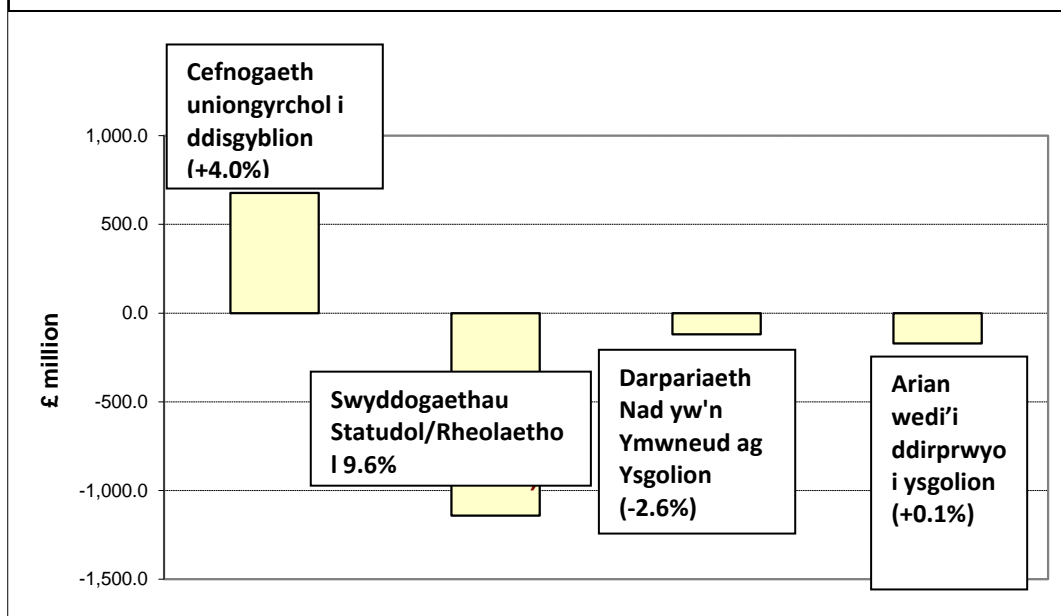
Cefnogaeth uniongyrchol i ddisgyblion (+4.0%)

1,000.0

500.0

0.0

-500.0

-1,000.0

-1,500.0

£ million

Swyddogaethau Statudol/Rheolaethol 9.6%

Darpariaeth Nad yw'n Ymwneud ag Ysgolion (-2.6%)

Arian wedi'i ddirprwyo i ysgolion (+0.1%)